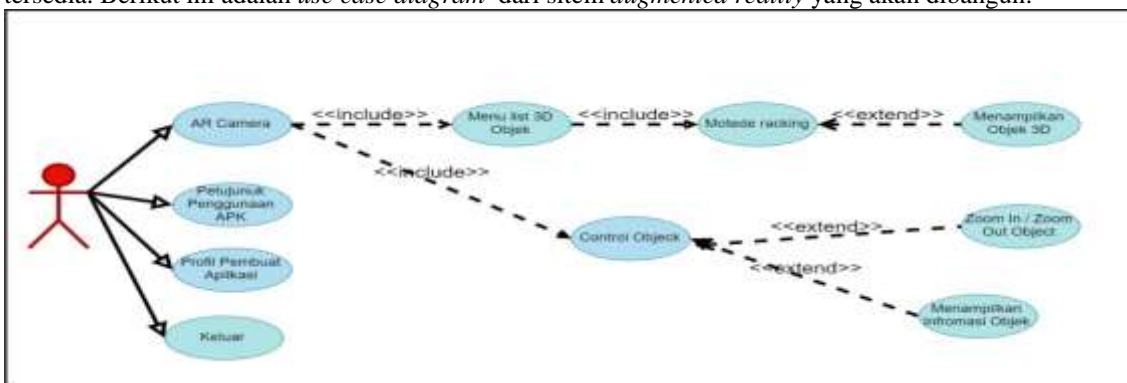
tersedia. Berikut ini adalah *use case diagram* dari sitem *augmented reality* yang akan dibangun.

AR Camera

<<include>>

Menu list 3D Objek

<<include>>

Motode racking

<<extend>>

Menampilkan Objek 3D

<<include>>

Petujunuk Penggunaan APK

Profil Pembuat Aplikasi

Keluar

Control Objeck

<<extend>>

Zoom In / Zoom Out Object

<<extend>>

Menampilkan infromasi Objek